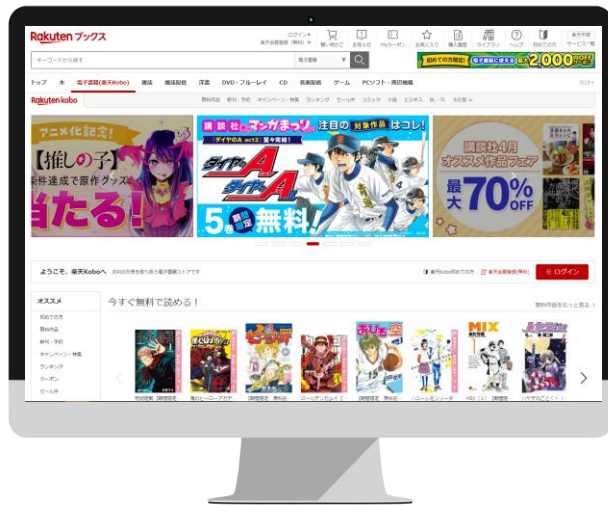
Rakuten ブックス

ログイン 楽天会員登録(無料)

買い物かご お知らせ Myクーポン お気に入り 購入履歴 ライブラリ ヘルプ 初めての方 楽天市場 サービス一覧

キーワードから探す

電子書籍

初めての方限定! 電子書籍に使える 2,000 円OFF

トップ 本 電子書籍(楽天Kobo) 雑誌 雑誌配信 洋書 DVD・ブルーレイ CD 音楽配信 ゲーム PCソフト・周辺機器

Rakuten kobo

無料作品 新刊・予約 キャンペーン・特集 ランキング セール中 コミック 小説 ビジネス BL・TL その他

アニメ化記念! 【推しの子】 条件達成で原作グッズ 当たる!

講談社のマンガまつり 注目の対象作品はコチラ! ダイヤのA act2 第1巻 ダイヤのA 5巻 無料!

講談社4月 オススメ作品フェア 最大70%OFF

ようこそ、楽天Koboへ 約400万冊を取り揃える電子書籍ストアです

楽天Kobo利用ガイド 楽天会員登録(無料)

ログイン

オススメ

初めての方

無料作品

新刊・予約

キャンペーン・特集

ランキング

クーポン

セール中

今すぐ無料で読める!

無料作品をもっと見る

MIX

おお振

呪術廻戦 僕のヒーローアカデミア ゴールデンカムイ ハニーレモンソーダ MIX(1) ハヤテのごとく!